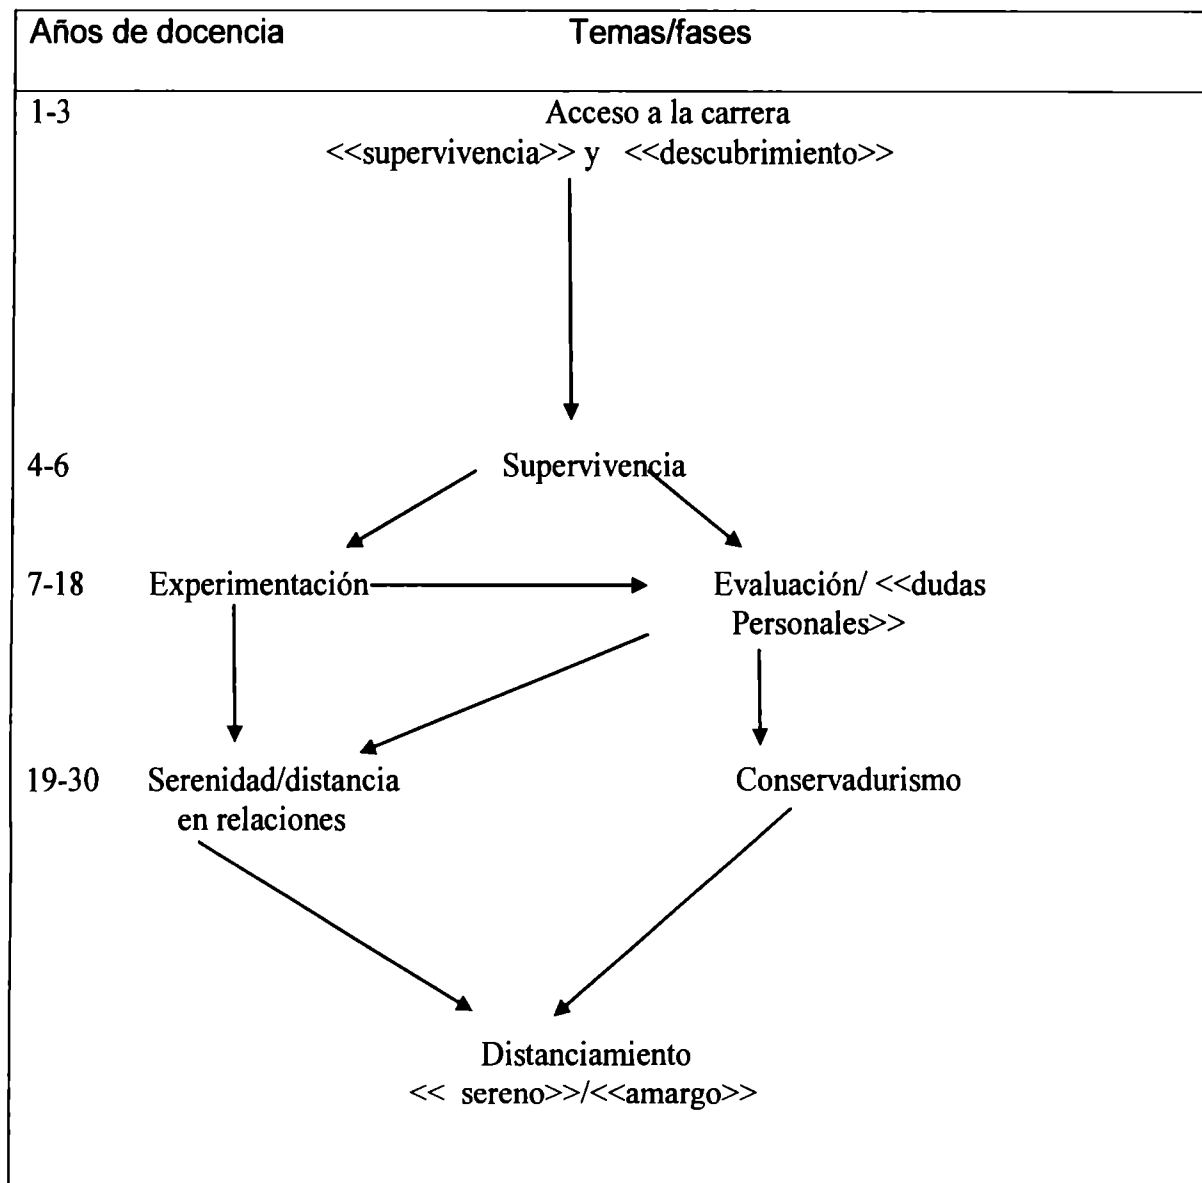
Años de docencia Temas/fases

1-3 Acceso a la carrera
<<supervivencia>> y <<descubrimiento>>

4-6 Supervivencia

7-18 Experimentación Evaluación/ <<dudas Personales>>

19-30 Serenidad/distancia en relaciones Conservadurismo

Distanciamiento
<< sereno>>/<<amargo>>